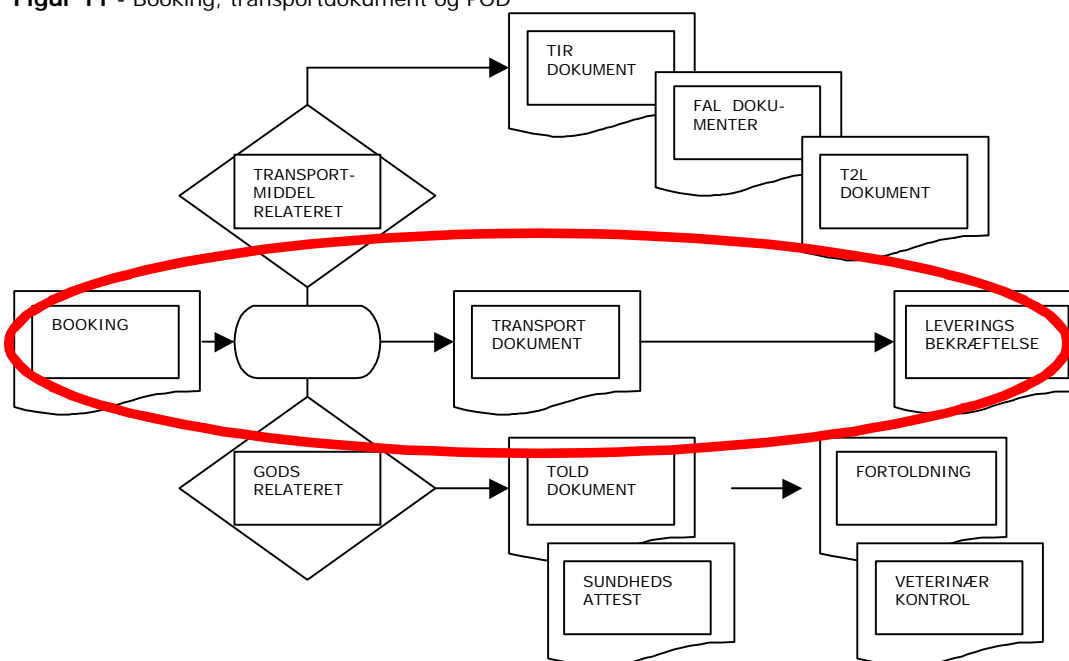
Figur 11 - Booking, transportdokument og POD

TIR DOKUMENT

FAL DOKU-MENTER

T2L DOKUMENT

TRANSPORT-MIDDEL RELATERET

BOOKING

TRANSPORT DOKUMENT

LEVERINGS BEKRÆFTELSE

GODS RELATERET

TOLD DOKUMENT

FORTOLDNING

SUNDHEDS ATTEST

VETERINÆR KONTROL